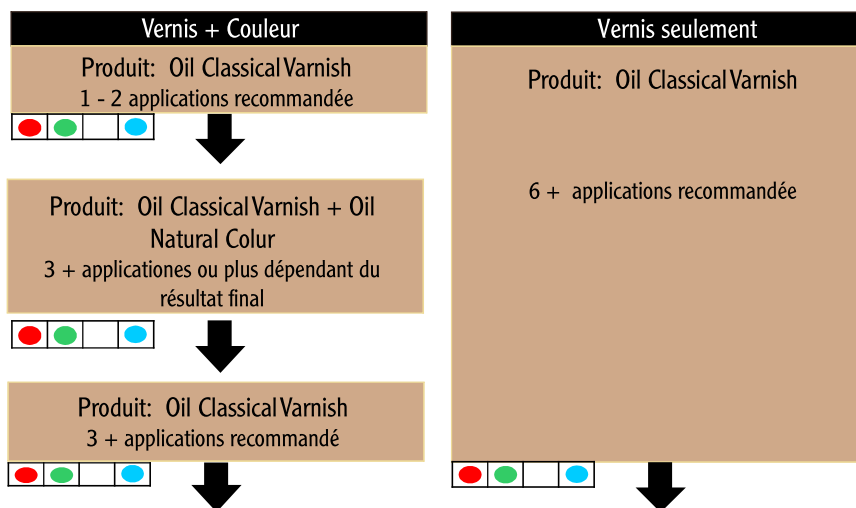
Vernis + Couleur

Produit: Oil Classical Varnish
1 - 2 applications recommandée

Produit: Oil Classical Varnish + Oil Natural Colur
3 + applicationes ou plus dépendant du résultat final

Produit: Oil Classical Varnish
3 + applications recommandé

Vernis seulement

Produit: Oil Classical Varnish

6 + applications recommandée